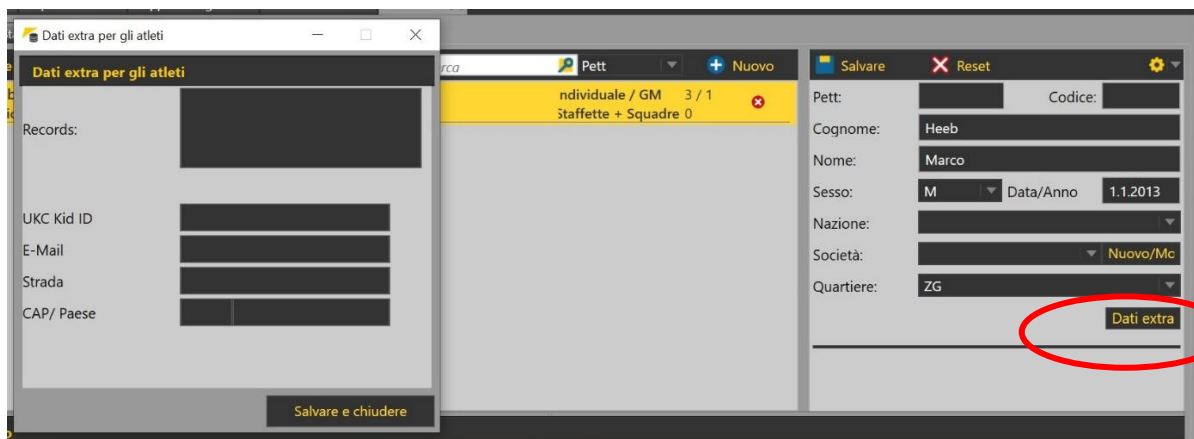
Dati extra per gli atleti

Dati extra per gli atleti

Records:

UKC Kid ID

E-Mail

Strada

CAP/ Paese

Salvare e chiudere

rca

Pett

Nuovo

ndividuale / GM 3 / 1
Staffette + Squadre 0

Salvare

Reset

Pett:

Codice:

Cognome: Heeb

Nome: Marco

Sesso: M

Data/Anno 1.1.2013

Nazione:

Società:

Nuovo/Mc

Quartiere: ZG

Dati extra